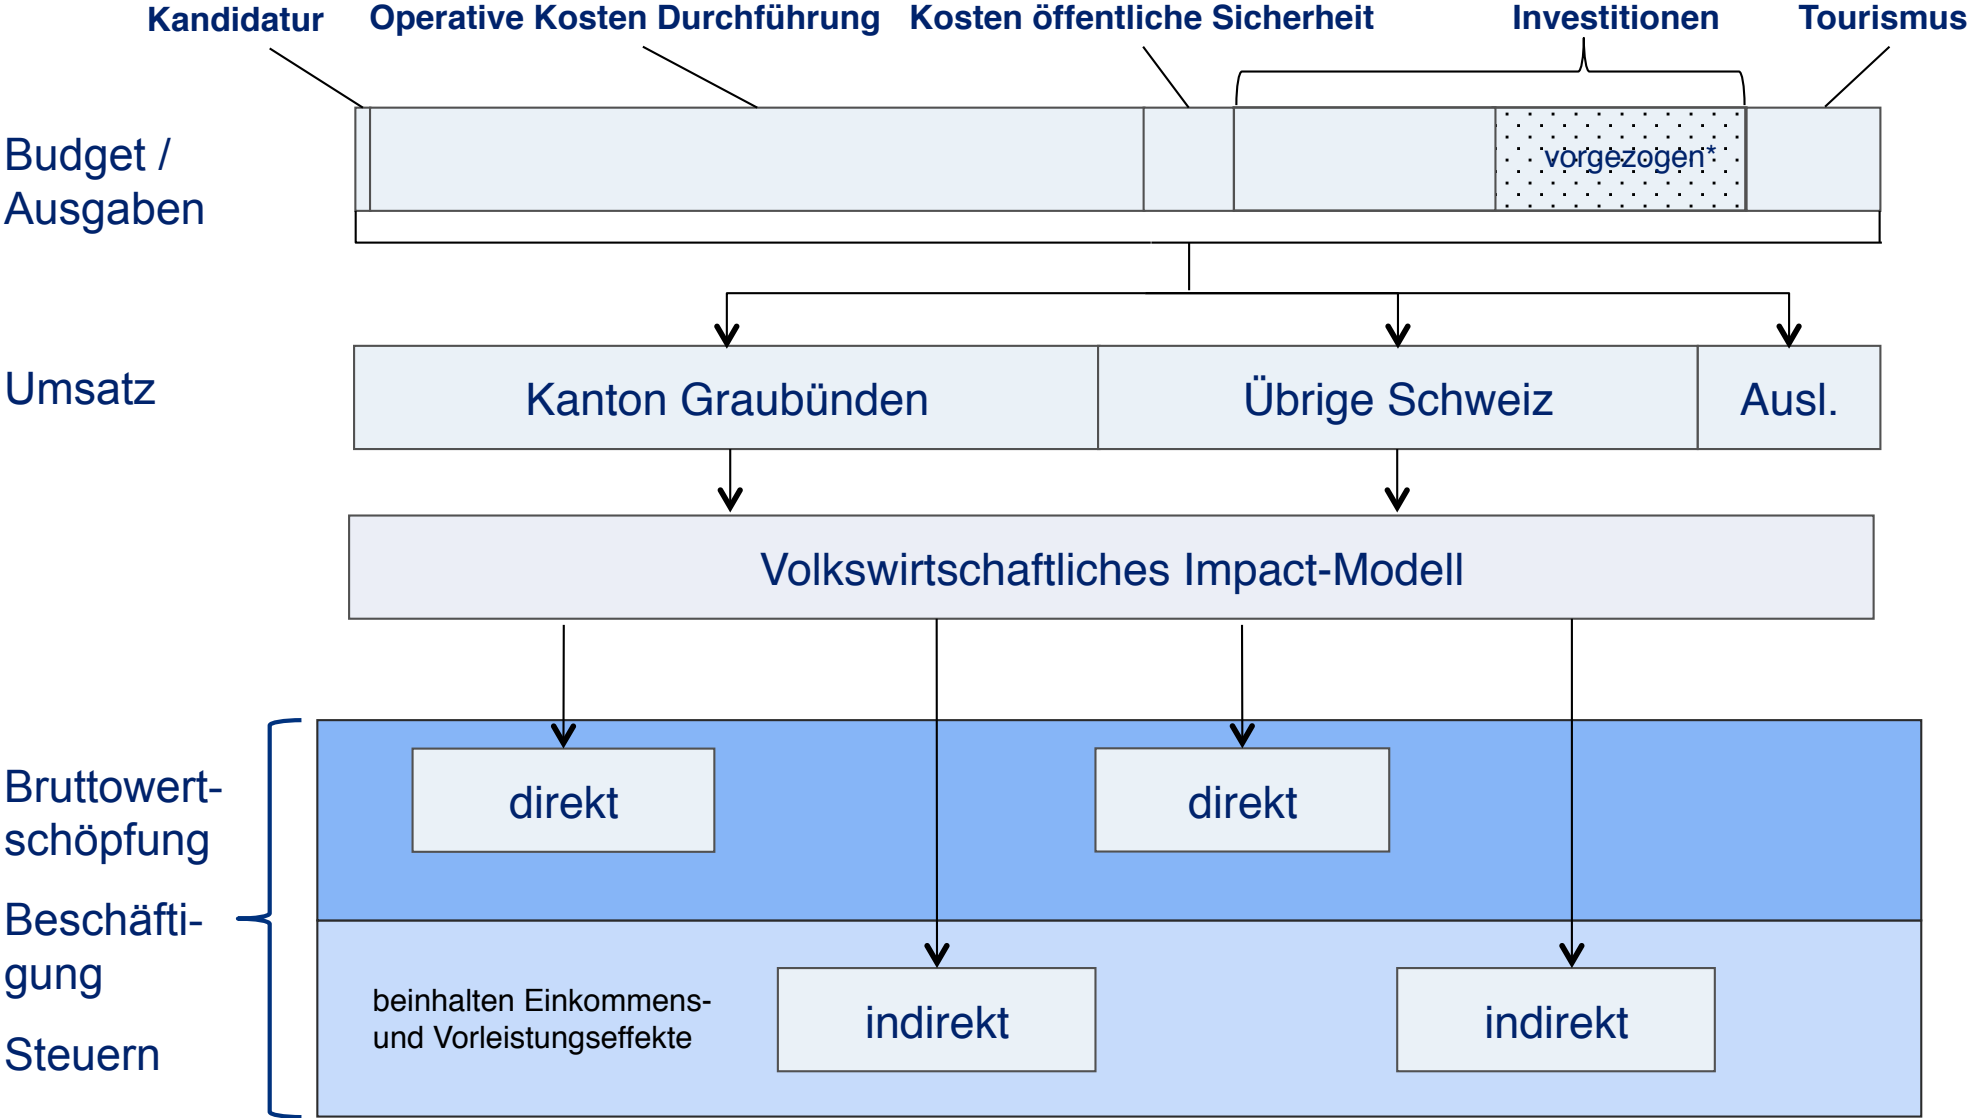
Kandidatur Operative Kosten Durchführung Kosten öffentliche Sicherheit Investitionen Tourismus

Budget / Ausgaben

vorgezogen*

Umsatz

Kanton Graubünden

Übrige Schweiz

Ausl.

Volkswirtschaftliches Impact-Modell

Bruttowertschöpfung

Beschäftigung

Steuern

direkt

direkt

beinhalten Einkommens- und Vorleistungseffekte

indirekt

indirekt